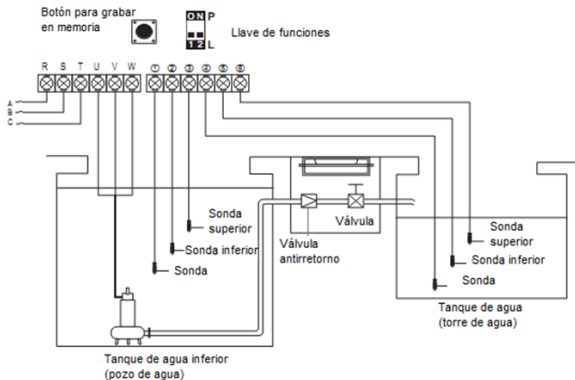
Botón para grabar en memoria

ON P
1 2 L

Llave de funciones

R S T U V W ① ② ③ ④ ⑤ ⑥

A
B
C

Sonda superior
Sonda inferior
Sonda

Válvula antirretorno

Válvula

Sonda superior
Sonda inferior
Sonda

Tanque de agua (torre de agua)

Tanque de agua inferior (pozo de agua)